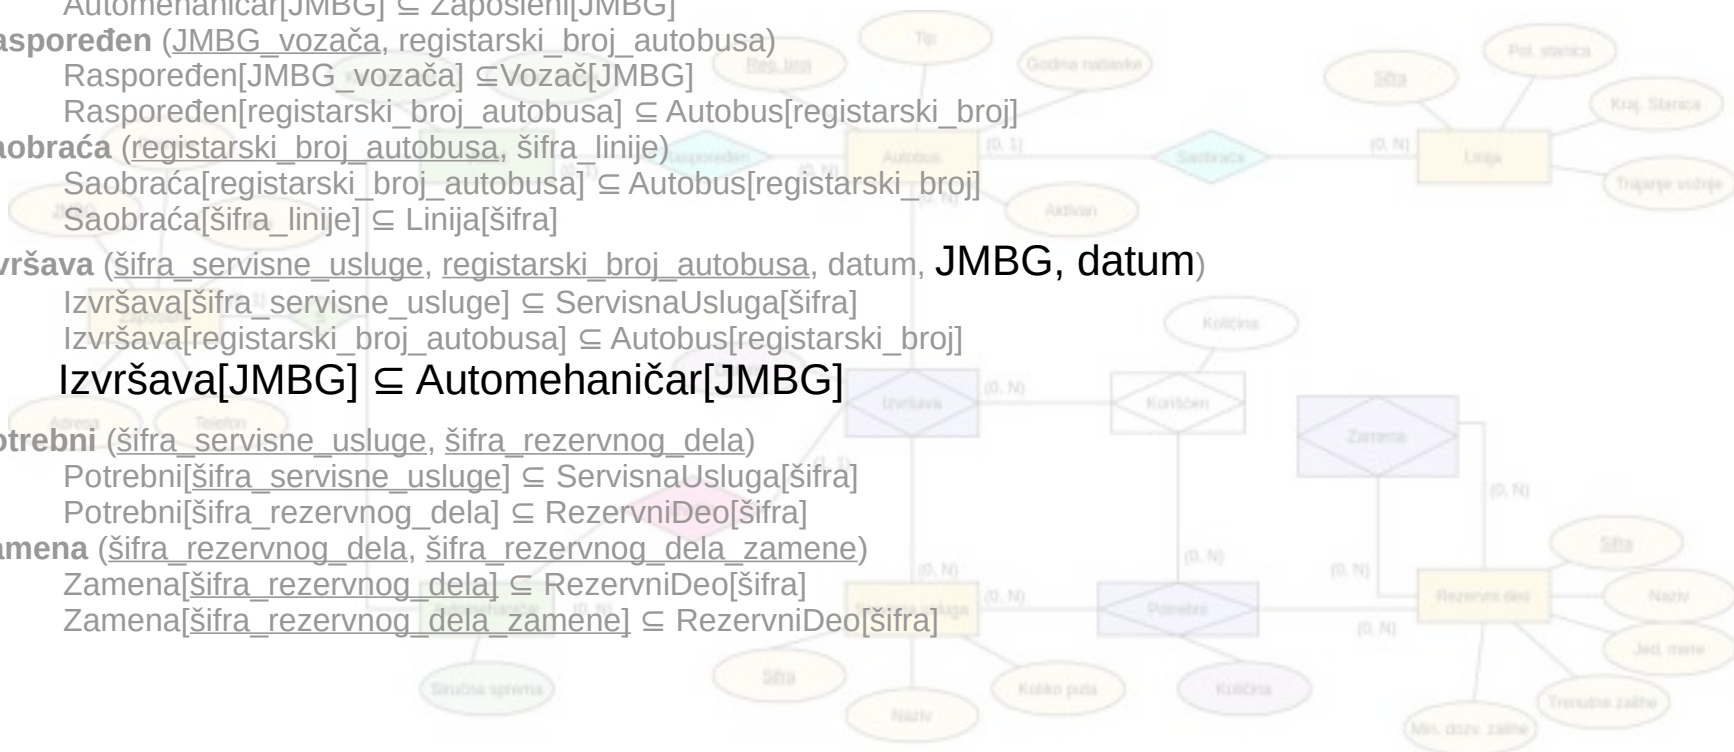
Automehaničar[JMBG] ⊆ Zaposleni[JMBG]

aspoređen (JMBG_vozača, registarski_broj_autobusa)
Raspoređen[JMBG_vozača] ⊆Vozač[JMBG]
Raspoređen[registarski_broj_autobusa] ⊆ Autobus[registarski_broj]

aobraća (registarski_broj_autobusa, šifra_linije)
Saobraća[registarski_broj_autobusa] ⊆ Autobus[registarski_broj]
Saobraća[šifra_linije] ⊆ Linija[šifra]

vršava (šifra_servisne_usluge, registarski_broj_autobusa, datum, JMBG, datum)
Izvršava[šifra_servisne_usluge] ⊆ ServisnaUsluga[šifra]
Izvršava[registarski_broj_autobusa] ⊆ Autobus[registarski_broj]
Izvršava[JMBG] ⊆ Automehaničar[JMBG]

otrebni (šifra_servisne_usluge, šifra_rezervnog_dela)
Potrebni[šifra_servisne_usluge] ⊆ ServisnaUsluga[šifra]
Potrebni[šifra_rezervnog_dela] ⊆ RezervniDeo[šifra]

amena (šifra_rezervnog_dela, šifra_rezervnog_dela_zamene)
Zamena[šifra_rezervnog_dela] ⊆ RezervniDeo[šifra]
Zamena[šifra_rezervnog_dela_zamene] ⊆ RezervniDeo[šifra]